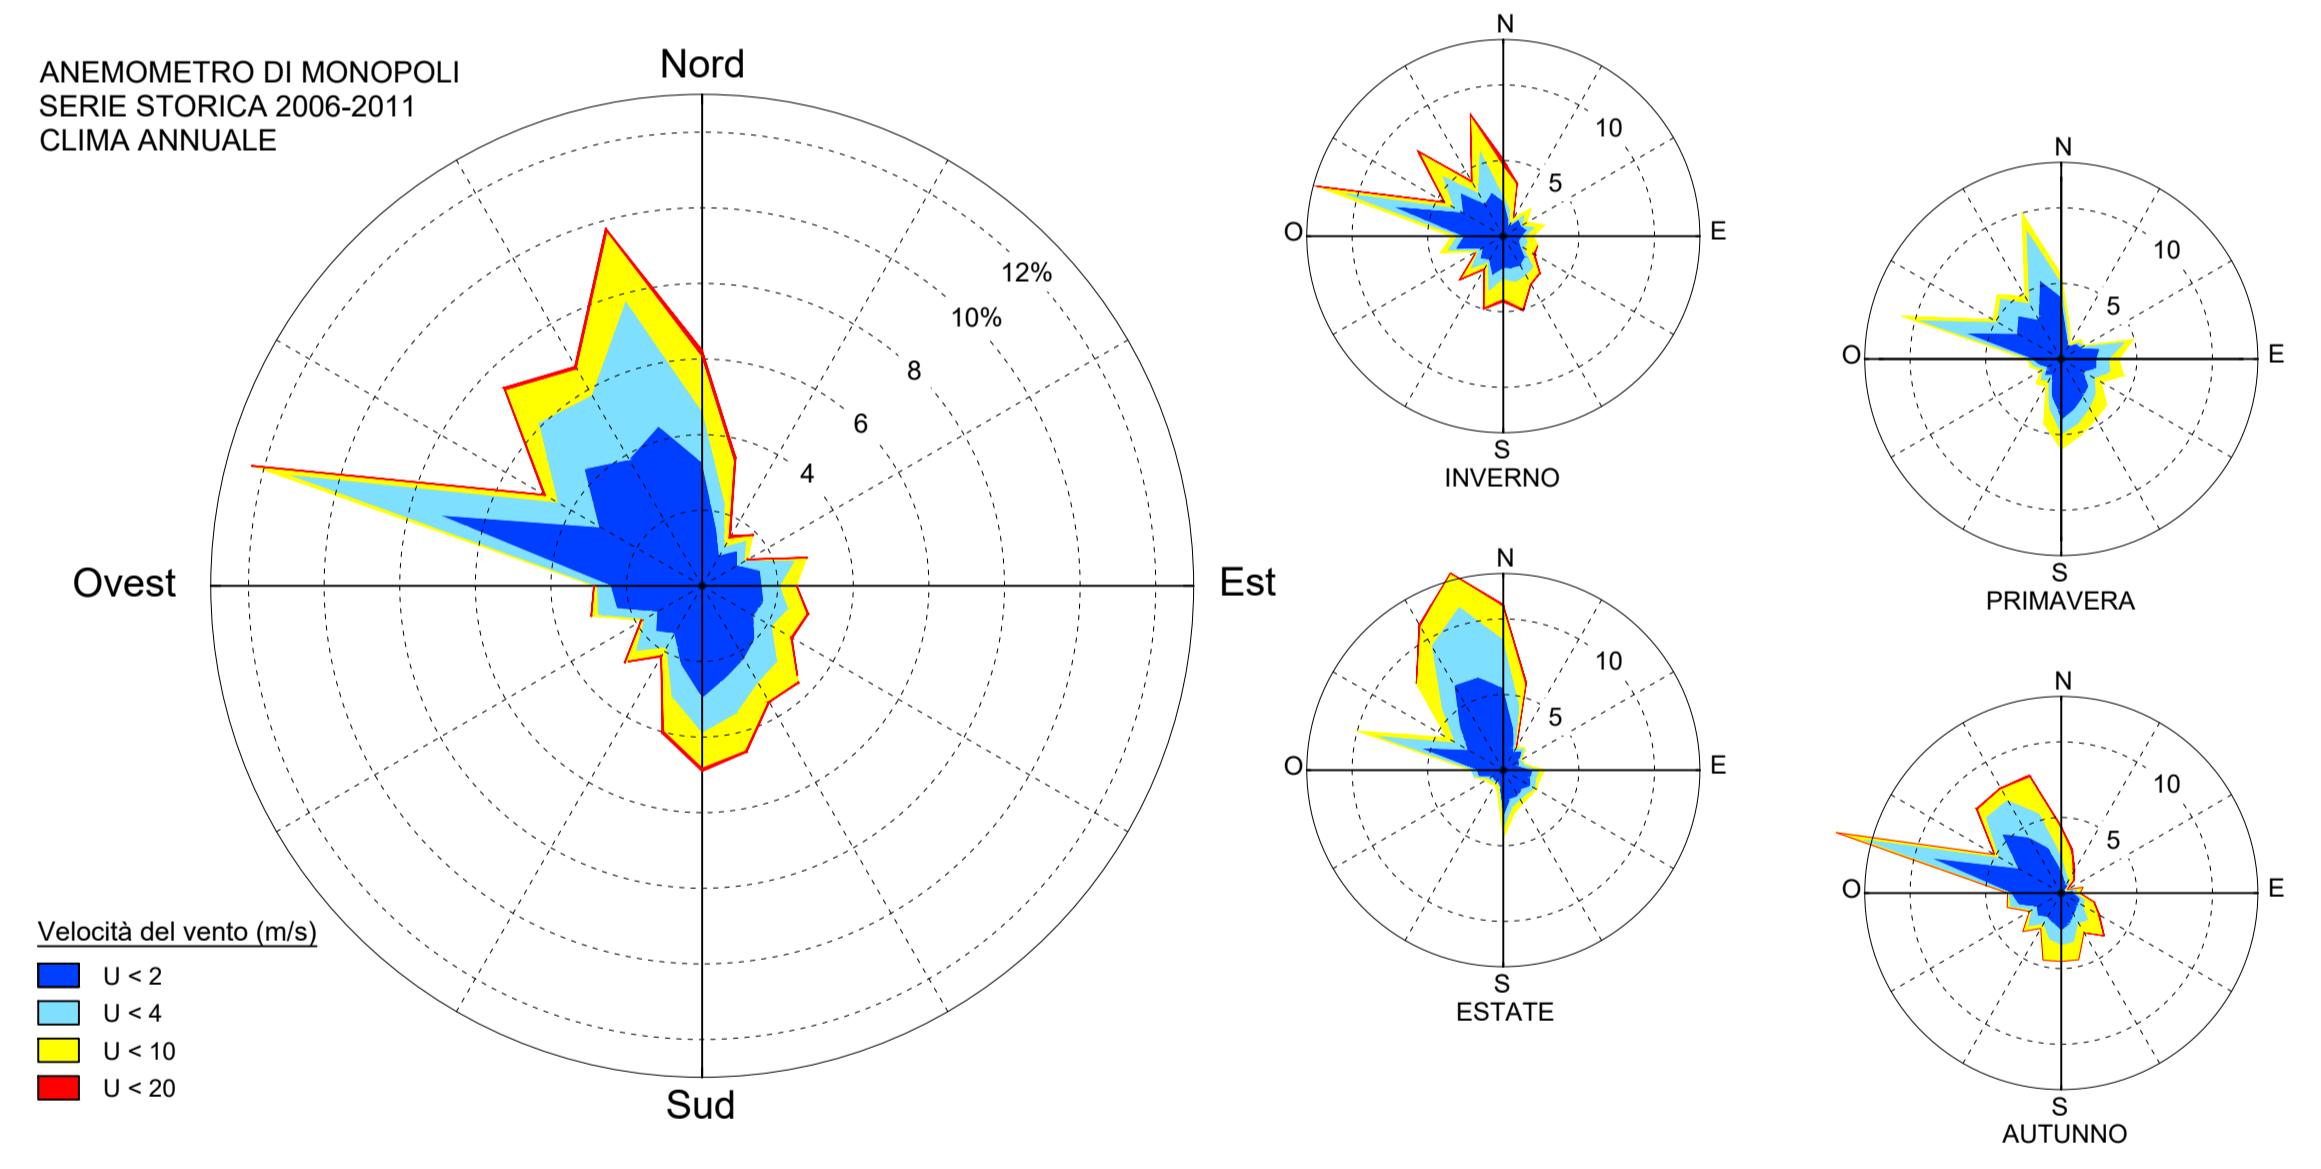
ANEMOMETRO DI MONOPOLI
SERIE STORICA 2006-2011
CLIMA ANNUALE

Nord
Ovest
Est
Sud
4
6
8
10%
12%

Velocità del vento (m/s)
U < 2
U < 4
U < 10
U < 20

N
O
E
S
5
10
INVERNO

N
O
E
S
5
10
PRIMAVERA

N
O
E
S
5
10
ESTATE

N
O
E
S
5
10
AUTUNNO